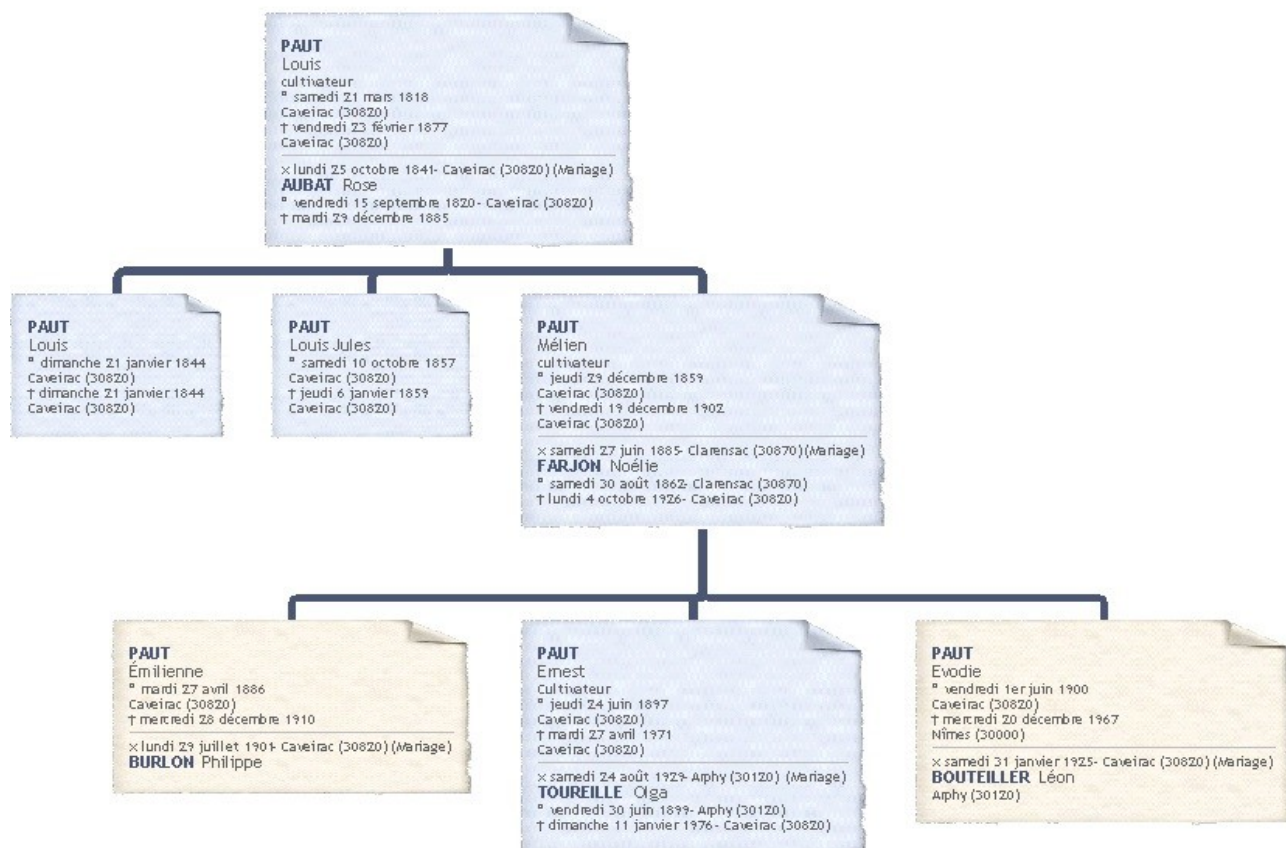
PAUT
Louis
cultivateur
° samedi 21 mars 1818
Caveirac (30820)
† vendredi 23 février 1877
Caveirac (30820)

× lundi 25 octobre 1841- Caveirac (30820) (Mariage)
AUBAT Rose
° vendredi 15 septembre 1820- Caveirac (30820)
† mardi 29 décembre 1885

PAUT
Louis
° dimanche 21 janvier 1844
Caveirac (30820)
† dimanche 21 janvier 1844
Caveirac (30820)

PAUT
Louis Jules
° samedi 10 octobre 1857
Caveirac (30820)
† jeudi 6 janvier 1859
Caveirac (30820)

PAUT
Mélien
cultivateur
° jeudi 29 décembre 1859
Caveirac (30820)
† vendredi 19 décembre 1902
Caveirac (30820)

× samedi 27 juin 1885- Clarensac (30870) (Mariage)
FARJON Noélie
° samedi 30 août 1862- Clarensac (30870)
† lundi 4 octobre 1926- Caveirac (30820)

PAUT
Émilienne
° mardi 27 avril 1886
Caveirac (30820)
† mercredi 28 décembre 1910

× lundi 29 juillet 1901- Caveirac (30820) (Mariage)
BURLON Philippe

PAUT
Ernest
Cultivateur
° jeudi 24 juin 1897
Caveirac (30820)
† mardi 27 avril 1971
Caveirac (30820)

× samedi 24 août 1929- Arphy (30120) (Mariage)
TOUREILLE Olga
° vendredi 30 juin 1899- Arphy (30120)
† dimanche 11 janvier 1976- Caveirac (30820)

PAUT
Evodie
° vendredi 1er juin 1900
Caveirac (30820)
† mercredi 20 décembre 1967
Nîmes (30000)

× samedi 31 janvier 1925- Caveirac (30820) (Mariage)
BOUTEILLER Léon
Arphy (30120)